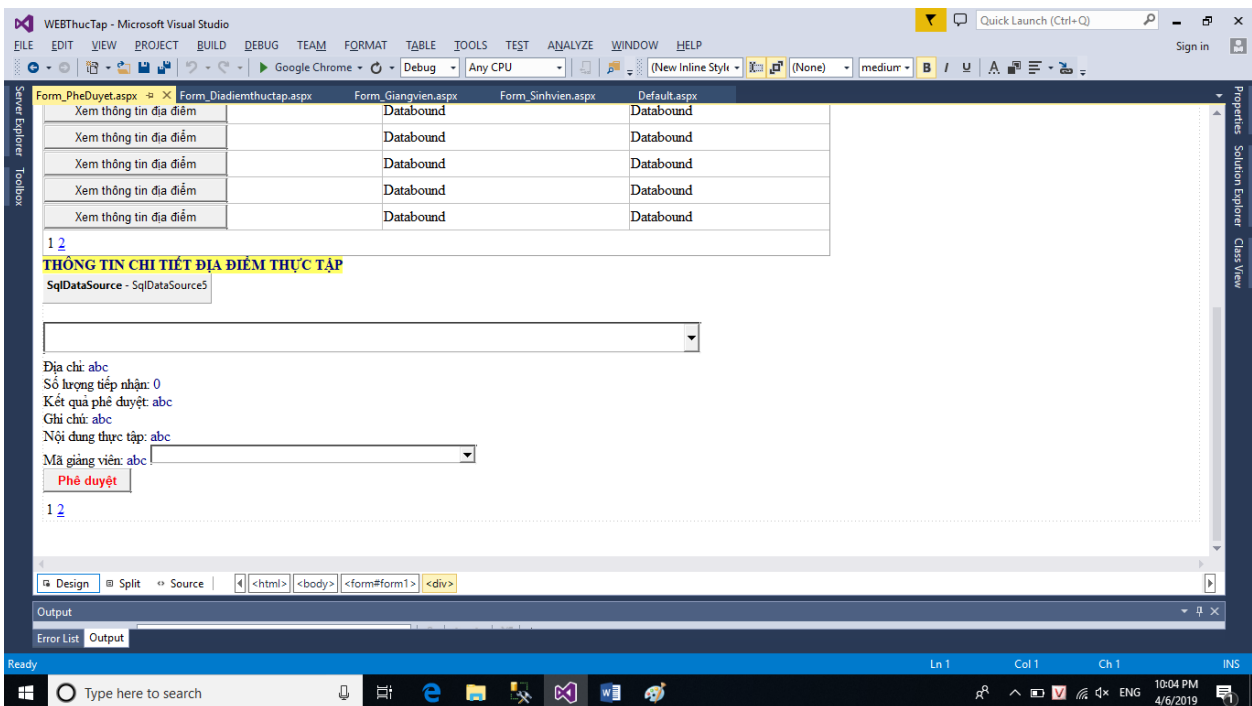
WEBThucTap - Microsoft Visual Studio
Quick Launch (Ctrl+Q)
FILE EDIT VIEW PROJECT BUILD DEBUG TEAM FORMAT TABLE TOOLS TEST ANALYZE WINDOW HELP
Sign in
Google Chrome Debug Any CPU (New Inline Style (None) medium B I U
Server Explorer Toolbox
Form_PheDuyet.aspx Form_Diadiemthuctap.aspx Form_Giangvien.aspx Form_Sinhvien.aspx Default.aspx
Properties Solution Explorer Class View

| Xem thông tin địa điểm | | Databound | Databound |
|---|---|---|---|
| Xem thông tin địa điểm | | Databound | Databound |
| Xem thông tin địa điểm | | Databound | Databound |
| Xem thông tin địa điểm | | Databound | Databound |
| Xem thông tin địa điểm | | Databound | Databound |

1 2

THÔNG TIN CHI TIẾT ĐỊA ĐIỂM THỰC TẬP

SqlDataSource - SqlDataSource5

Địa chỉ: abc
Số lượng tiếp nhận: 0
Kết quả phê duyệt: abc
Ghi chú: abc
Nội dung thực tập: abc
Mã giảng viên: abc

Phê duyệt

1 2

Design Split Source <html> <body> <form#form1> <div>
Output
Error List Output
Ready Ln 1 Col 1 Ch 1 INS
Type here to search
ENG 10:04 PM 4/6/2019